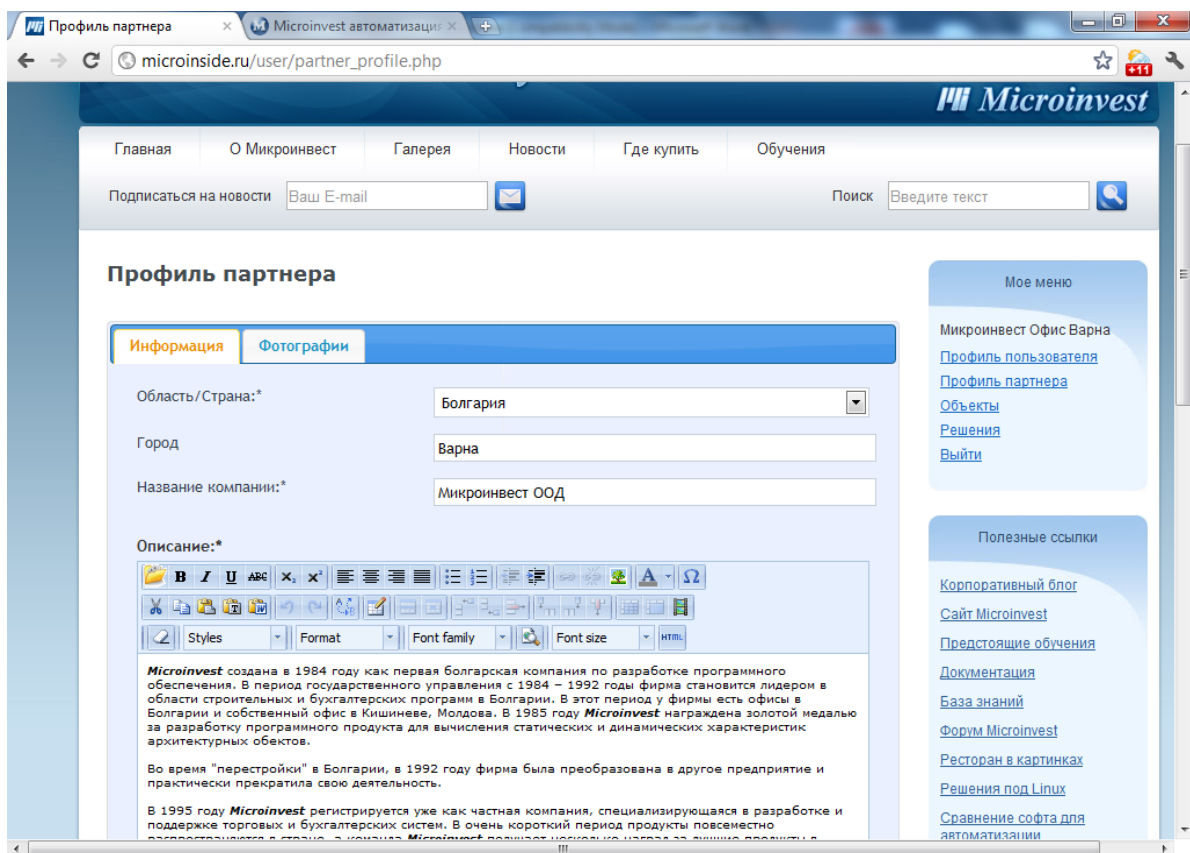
Профиль партнера
Microinvest автоматизация
microinside.ru/user/partner_profile.php
+11
Microinvest

Главная | О Микроинвест | Галерея | Новости | Где купить | Обучения

Подписаться на новости Ваш E-mail
Поиск Введите текст

Профиль партнера

Информация | Фотографии

Область/Страна:* Болгария
Город Варна
Название компании:* Микроинвест ООД

Описание:*

Styles | Format | Font family | Font size | HTML

Microinvest создана в 1984 году как первая болгарская компания по разработке программного обеспечения. В период государственного управления с 1984 – 1992 годы фирма становится лидером в области строительных и бухгалтерских программ в Болгарии. В этот период у фирмы есть офисы в Болгарии и собственный офис в Кишиневе, Молдова. В 1985 году Microinvest награждена золотой медалью за разработку программного продукта для вычисления статических и динамических характеристик архитектурных обектов.

Во время "перестройки" в Болгарии, в 1992 году фирма была преобразована в другое предприятие и практически прекратила свою деятельность.

В 1995 году Microinvest регистрируется уже как частная компания, специализирующаяся в разработке и поддержке торговых и бухгалтерских систем. В очень короткий период продукты повсеместно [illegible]

Мое меню

Микроинвест Офис Варна
Профиль пользователя
Профиль партнера
Объекты
Решения
Выйти

Полезные ссылки

Корпоративный блог
Сайт Microinvest
Предстоящие обучения
Документация
База знаний
Форум Microinvest
Ресторан в картинках
Решения под Linux
Сравнение софта для автоматизации